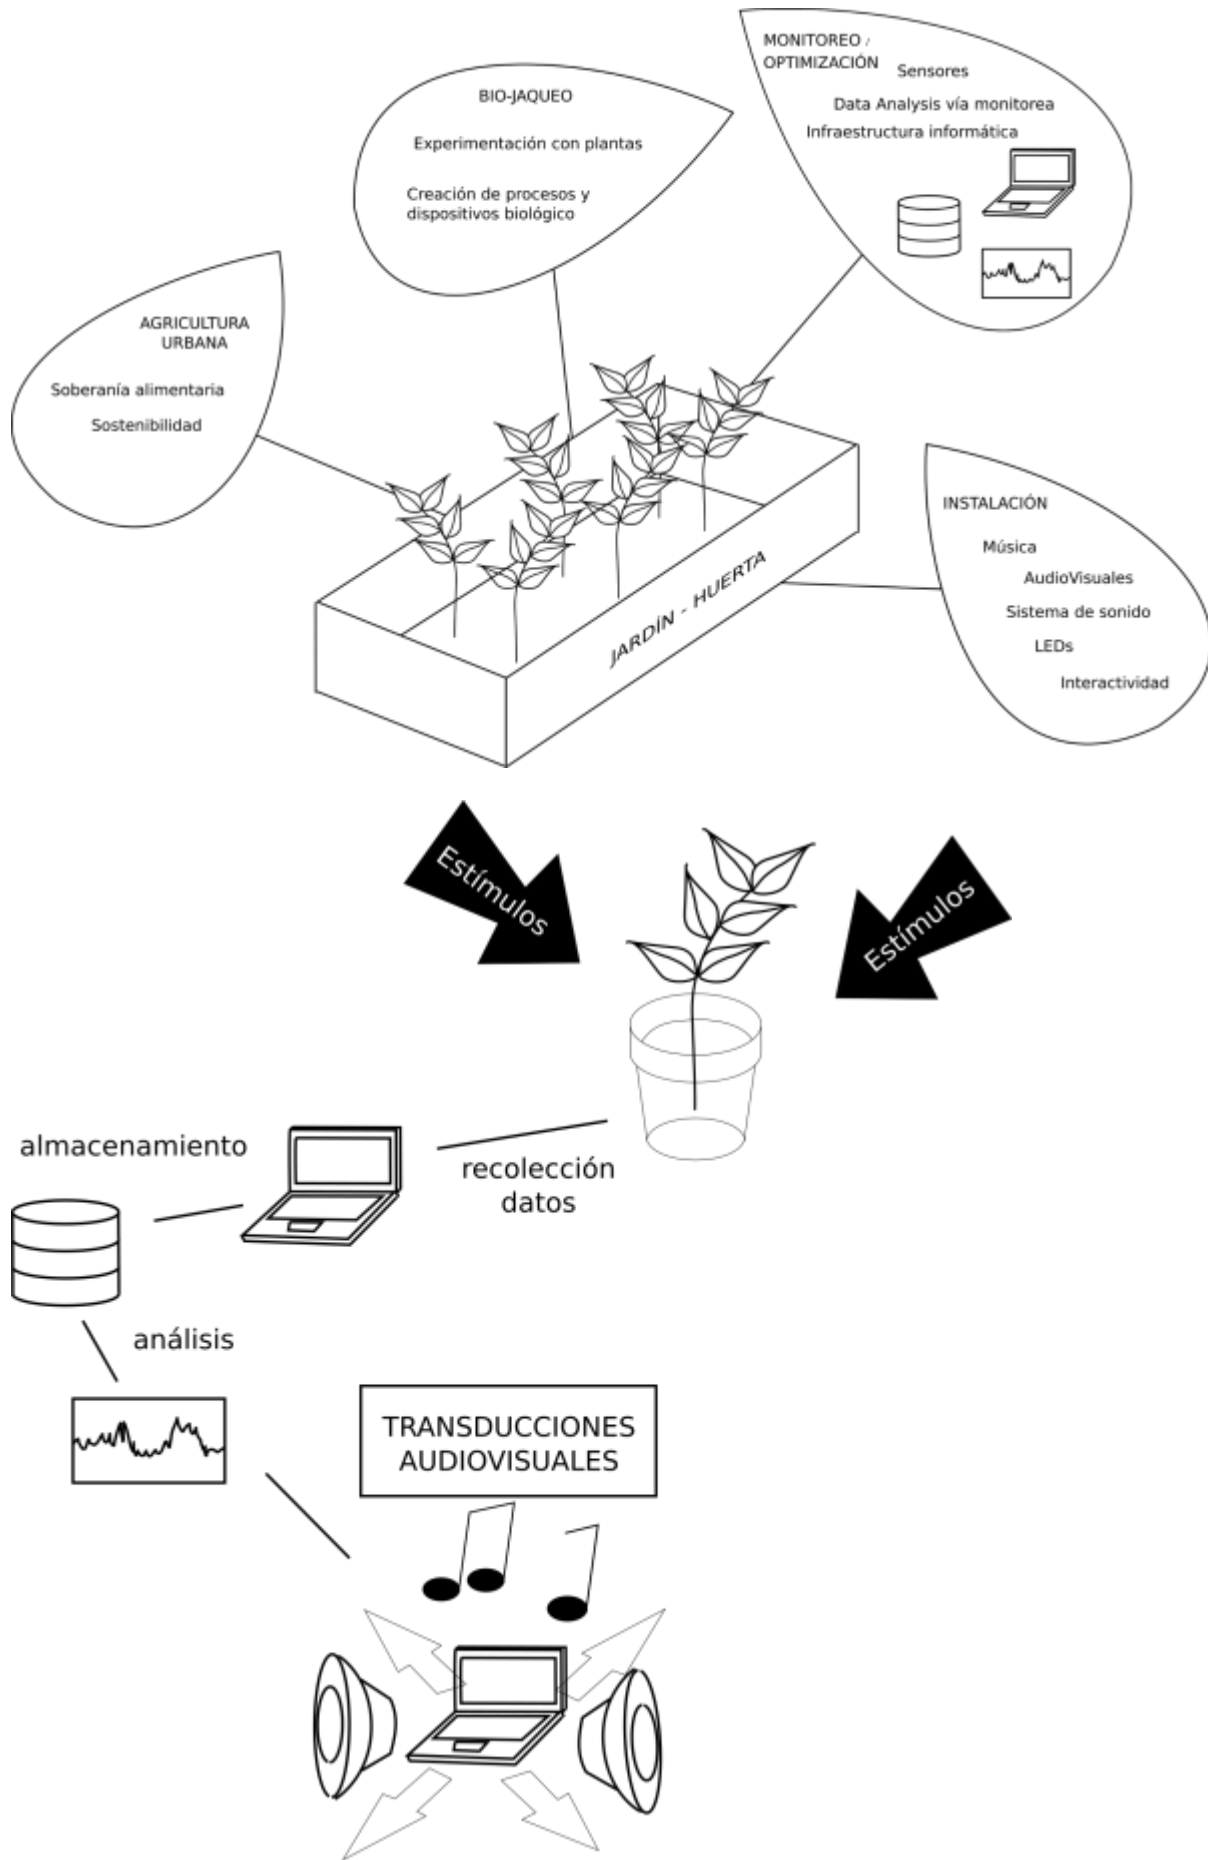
MONITOREO / OPTIMIZACIÓN
Sensores
Data Analysis vía monitorea
Infraestructura informática

BIO-JAQUEO
Experimentación con plantas
Creación de procesos y dispositivos biológico

AGRICULTURA URBANA
Soberanía alimentaria
Sostenibilidad

INSTALACIÓN
Música
AudioVisuales
Sistema de sonido
LEDs
Interactividad

JARDÍN - HUERTA

Estímulos
Estímulos

almacenamiento
recolección datos
análisis

TRANSDUCCIONES AUDIOVISUALES